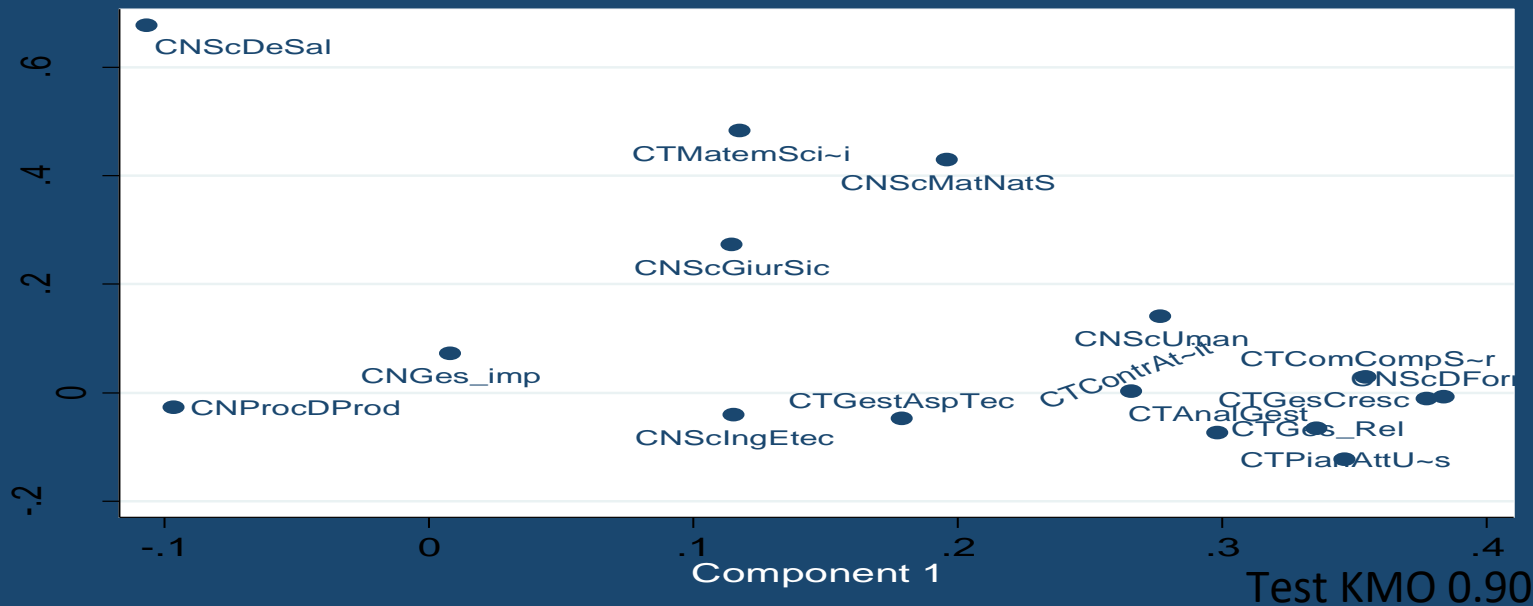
CNScDeSal
CTMatemSci~i
CNScMatNatS
CNScGiurSic
CNScUman
CTComCompS~r
CNGes_imp
CTContrAt~it
CNScDForm
CNProcDProd
CTGestAspTec
CTGesCresc
CTAnalGest
CNScIngEtec
CTGes_Rel
CTPianAttU~s
.6
.4
.2
0
-.2
-.1
0
.1
.2
.3
.4
Component 1
Test KMO 0.90